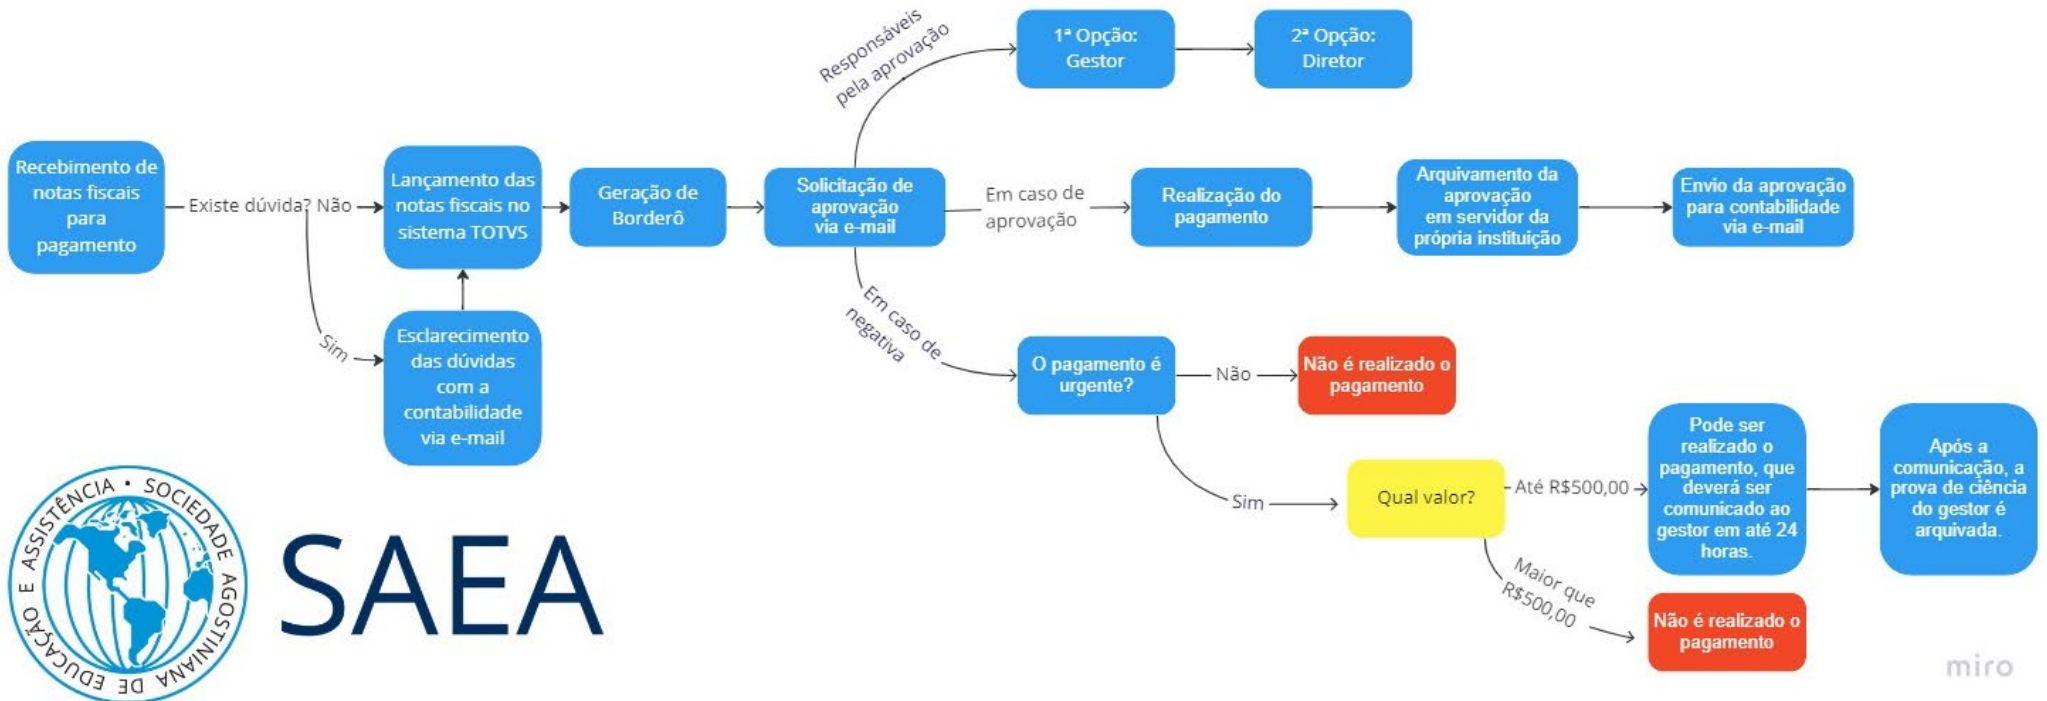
Recebimento de notas fiscais para pagamento

Existe dúvida? Não

Sim

Lançamento das notas fiscais no sistema TOTVS

Esclarecimento das dúvidas com a contabilidade via e-mail

Geração de Borderô

Solicitação de aprovação via e-mail

Responsáveis pela aprovação

1ª Opção: Gestor

2ª Opção: Diretor

Em caso de aprovação

Realização do pagamento

Arquivamento da aprovação em servidor da própria instituição

Envio da aprovação para contabilidade via e-mail

Em caso de negativa

O pagamento é urgente?

Não

Não é realizado o pagamento

Sim

Qual valor?

Até R$500,00

Pode ser realizado o pagamento, que deverá ser comunicado ao gestor em até 24 horas.

Após a comunicação, a prova de ciência do gestor é arquivada.

Maior que R$500,00

Não é realizado o pagamento

SOCIEDADE AGOSTINIANA DE EDUCAÇÃO E ASSISTÊNCIA

SAEA

miro